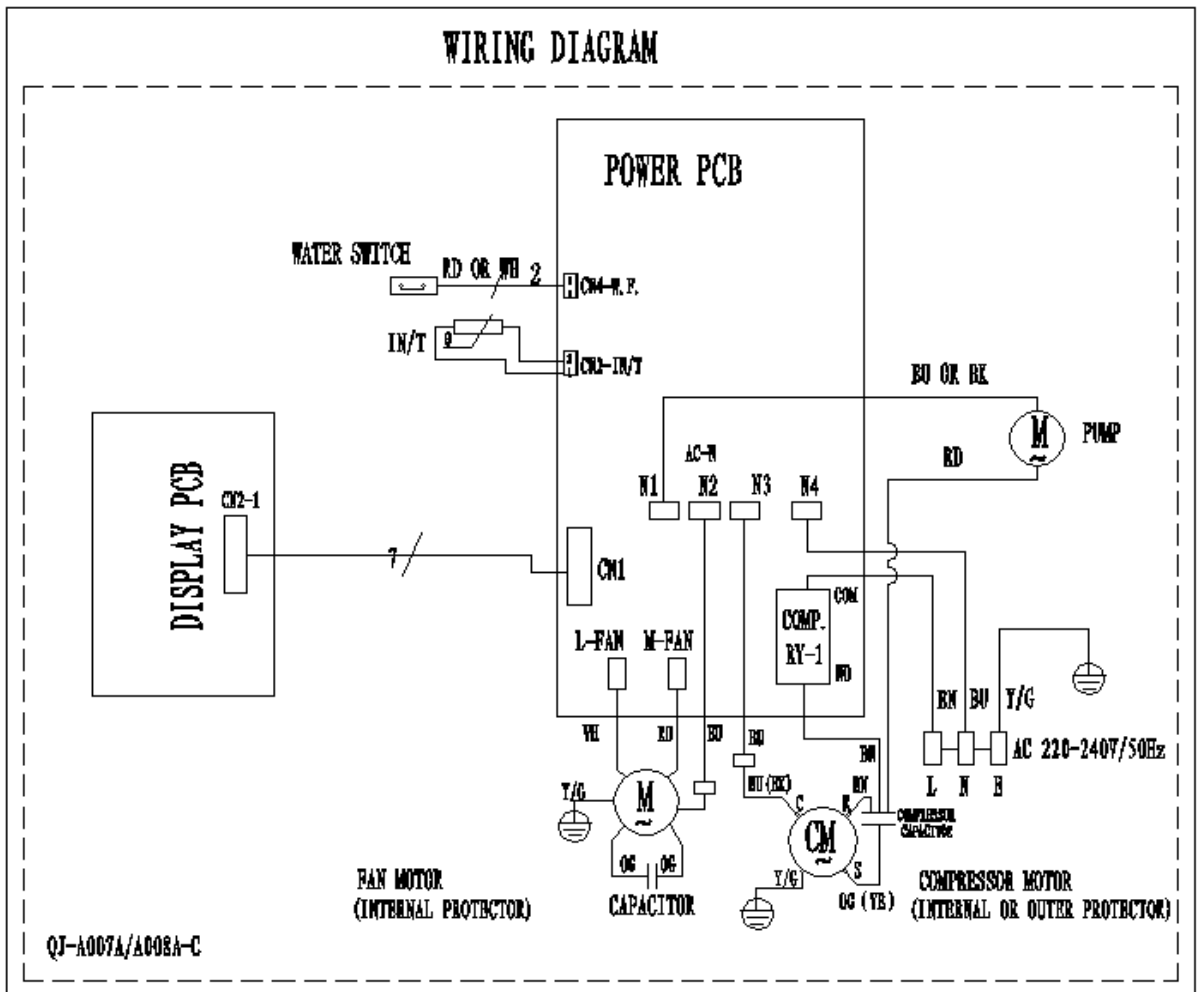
WIRING DIAGRAM

POWER PCB

WATER SWITCH
RD OR WH
2
CN4-W.F.
IN/T
θ
CN3-IN/T

BU OR BK
PUMP
M
RD

DISPLAY PCB
CN2-1
7
CN1

AC-N
N1
N2
N3
N4

COM
COMP.
RY-1
NO

L-FAN
M-FAN

WH
RD
BU
BU
BN
BN
BU
Y/G

AC 220-240V/50Hz
L
N
E

Y/G
M
OG
OG
CAPACITOR

BU(BK)
C
R
CM
S
Y/G
OG (YE)
COMPRESSOR CAPACITOR

FAN MOTOR
(INTERNAL PROTECTOR)

COMPRESSOR MOTOR
(INTERNAL OR OUTER PROTECTOR)

QJ-A007A/A008A-C